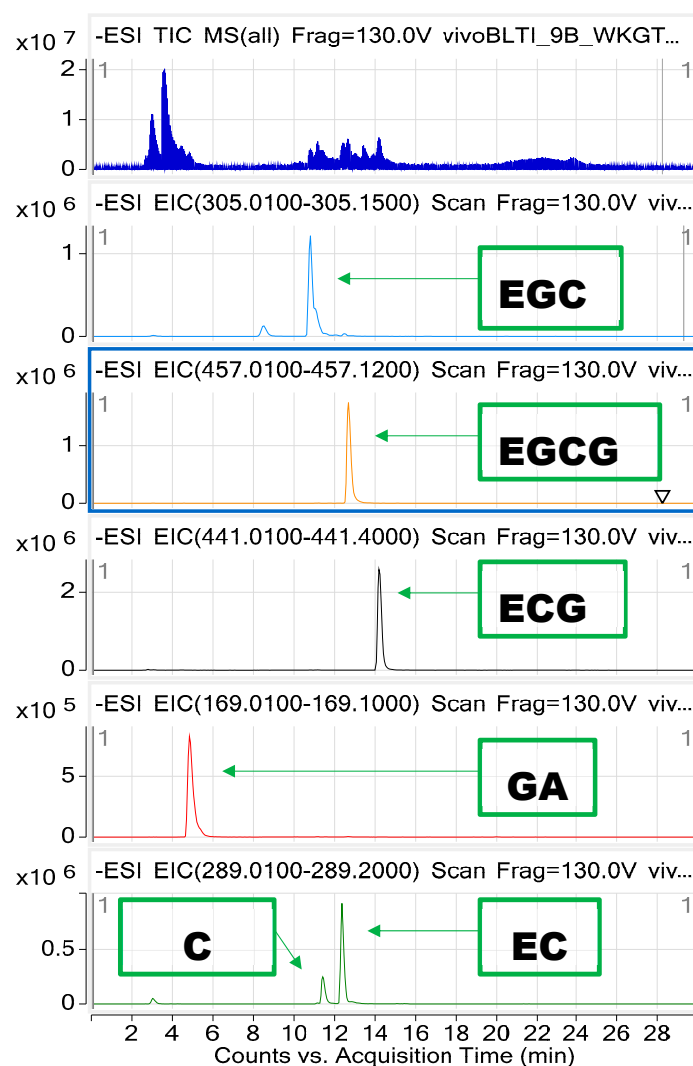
x10 $^7$ -ESI TIC MS(all) Frag=130.0V vivoBLTI_9B_WKGT...

2
1
0

1 1

x10 $^6$ -ESI EIC(305.0100-305.1500) Scan Frag=130.0V viv...

1
0

1 1

EGC

x10 $^6$ -ESI EIC(457.0100-457.1200) Scan Frag=130.0V viv...

1
0

1 1

EGCG

x10 $^6$ -ESI EIC(441.0100-441.4000) Scan Frag=130.0V viv...

2
0

1

ECG

x10 $^5$ -ESI EIC(169.0100-169.1000) Scan Frag=130.0V viv...

5
0

1 1

GA

x10 $^6$ -ESI EIC(289.0100-289.2000) Scan Frag=130.0V viv...

0.5
0

1 1

C

EC

2 4 6 8 10 12 14 16 18 20 22 24 26 28

Counts vs. Acquisition Time (min)